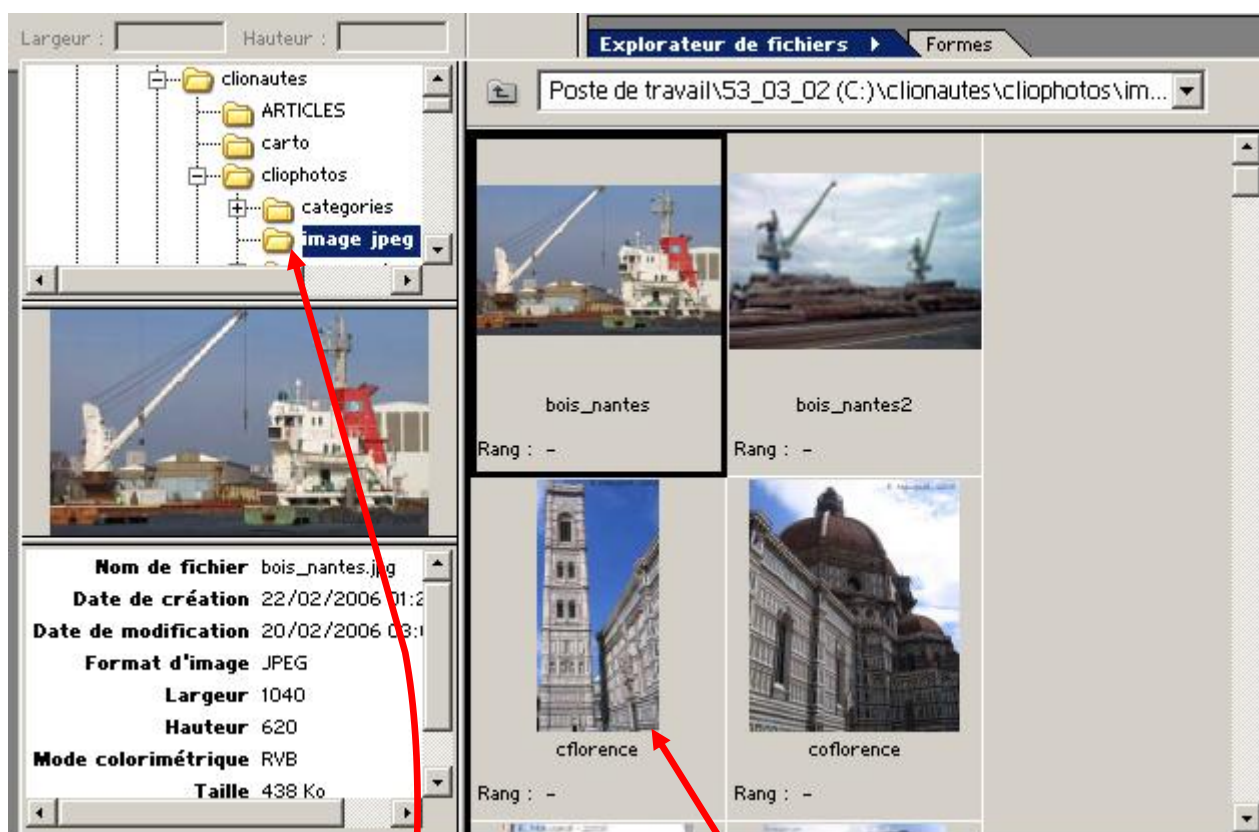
Largeur : Hauteur :

Explorateur de fichiers ▸ Formes

clionautes
ARTICLES
carto
cliophotos
categories
image jpeg

Poste de travail\53_03_02 (C:)\clionautes\cliophotos\im...

bois_nantes
Rang : –

bois_nantes2
Rang : –

cflorence
Rang : –

coflorence
Rang : –

Nom de fichier bois_nantes.jpg
Date de création 22/02/2006 01:2
Date de modification 20/02/2006 03:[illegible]
Format d'image JPEG
Largeur 1040
Hauteur 620
Mode colorimétrique RVB
Taille 438 Ko